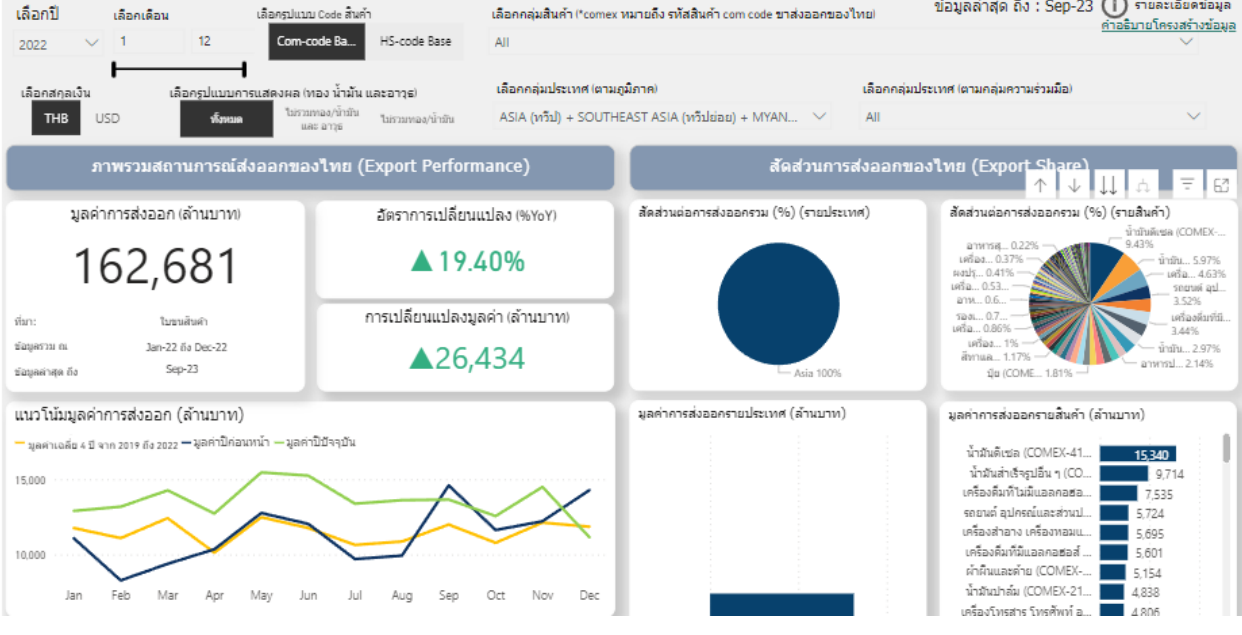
เลือกปี
2022

เลือกเดือน
1
12

เลือกรูปแบบ Code สินค้า
Com-code Ba...
HS-code Base

เลือกกลุ่มสินค้า (*comex หมายถึง รหัสสินค้า com code ขาส่งออกของไทย)
All

ข้อมูลล่าสุด ถึง : Sep-23
รายละเอียดข้อมูล
คำอธิบายโครงสร้างข้อมูล

เลือกสกุลเงิน
THB
USD

เลือกรูปแบบการแสดงผล (ทอง น้ำมัน และอาวุธ)
ทั้งหมด
ไม่รวมทอง/น้ำมัน และ อาวุธ
ไม่รวมทอง/น้ำมัน

เลือกกลุ่มประเทศ (ตามภูมิภาค)
ASIA (ทวีป) + SOUTHEAST ASIA (ทวีปย่อย) + MYAN...

เลือกกลุ่มประเทศ (ตามกลุ่มความร่วมมือ)
All

ภาพรวมสถานการณ์ส่งออกของไทย (Export Performance)

สัดส่วนการส่งออกของไทย (Export Share)

มูลค่าการส่งออก (ล้านบาท)
162,681

ที่มา: ใบขนสินค้า
ข้อมูลรวม ณ Jan-22 ถึง Dec-22
ข้อมูลล่าสุด ถึง Sep-23

อัตราการเปลี่ยนแปลง (%YoY)
▲19.40%

การเปลี่ยนแปลงมูลค่า (ล้านบาท)
▲26,434

สัดส่วนต่อการส่งออกรวม (%) (รายประเทศ)
Asia 100%

สัดส่วนต่อการส่งออกรวม (%) (รายสินค้า)
อาหารสุ... 0.22%
เครื่อ... 0.37%
ผงปรุ... 0.41%
เครื่อ... 0.53...
อาห... 0.6...
รอง... 0.7...
เครื่อ... 0.86%
เครื่อ... 1%
สิ่งทอแล... 1.17%
ปุ๋ย (COME... 1.81%
น้ำมันดีเซล (COMEX-... 9.43%
น้ำมัน... 5.97%
เครื่อ... 4.63%
รถยนต์ อุป... 3.52%
เครื่องดื่มที่มี... 3.44%
น้ำมัน... 2.97%
อาหารป... 2.14%

แนวโน้มมูลค่าการส่งออก (ล้านบาท)
มูลค่าเฉลี่ย 4 ปี จาก 2019 ถึง 2022
มูลค่าปีก่อนหน้า
มูลค่าปีปัจจุบัน
15,000
10,000
Jan Feb Mar Apr May Jun Jul Aug Sep Oct Nov Dec

มูลค่าการส่งออกรายประเทศ (ล้านบาท)

มูลค่าการส่งออกรายสินค้า (ล้านบาท)
น้ำมันดีเซล (COMEX-41... 15,340
น้ำมันสำเร็จรูปอื่น ๆ (CO... 9,714
เครื่องดื่มที่ไม่มีแอลกอฮอ... 7,535
รถยนต์ อุปกรณ์และส่วนป... 5,724
เครื่องสำอาง เครื่องหอมแ... 5,695
เครื่องดื่มที่มีแอลกอฮอล์ ... 5,601
ผ้าผืนและด้าย (COMEX-... 5,154
น้ำมันปาล์ม (COMEX-21... 4,838
เครื่องโทรสาร โทรศัพท์ อ... 4,806